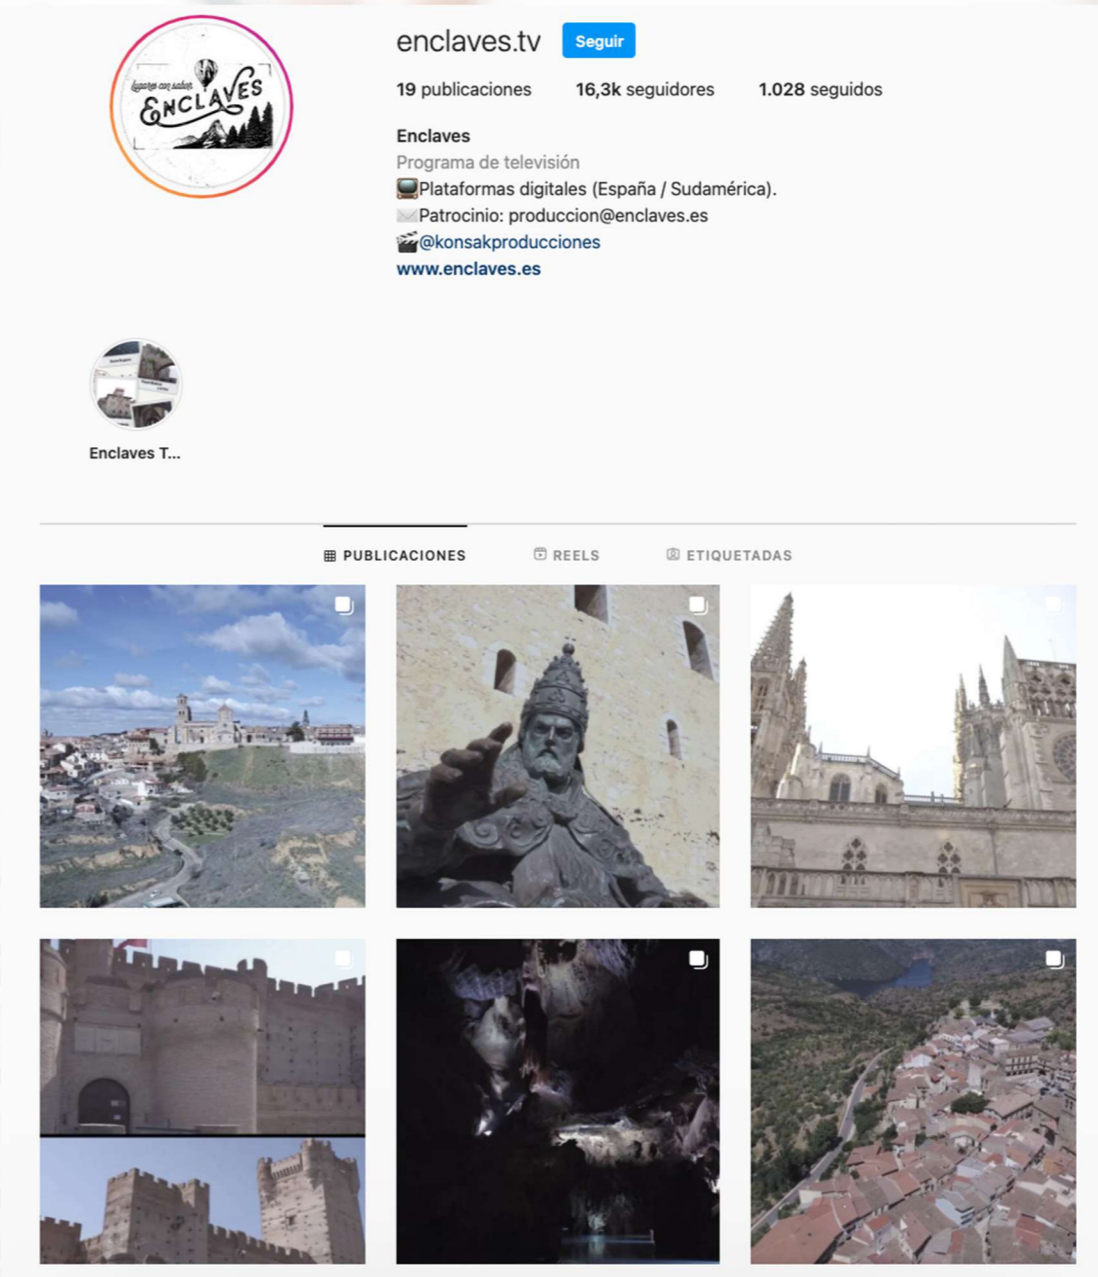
Lugares con sabor
ENCLAVES

enclaves.tv Seguir

19 publicaciones 16,3k seguidores 1.028 seguidos

Enclaves
Programa de televisión
📺Plataformas digitales (España / Sudamérica).
✉️Patrocinio: produccion@enclaves.es
🎬@konsakproducciones
www.enclaves.es

Enclaves T...

PUBLICACIONES REELS ETIQUETADAS